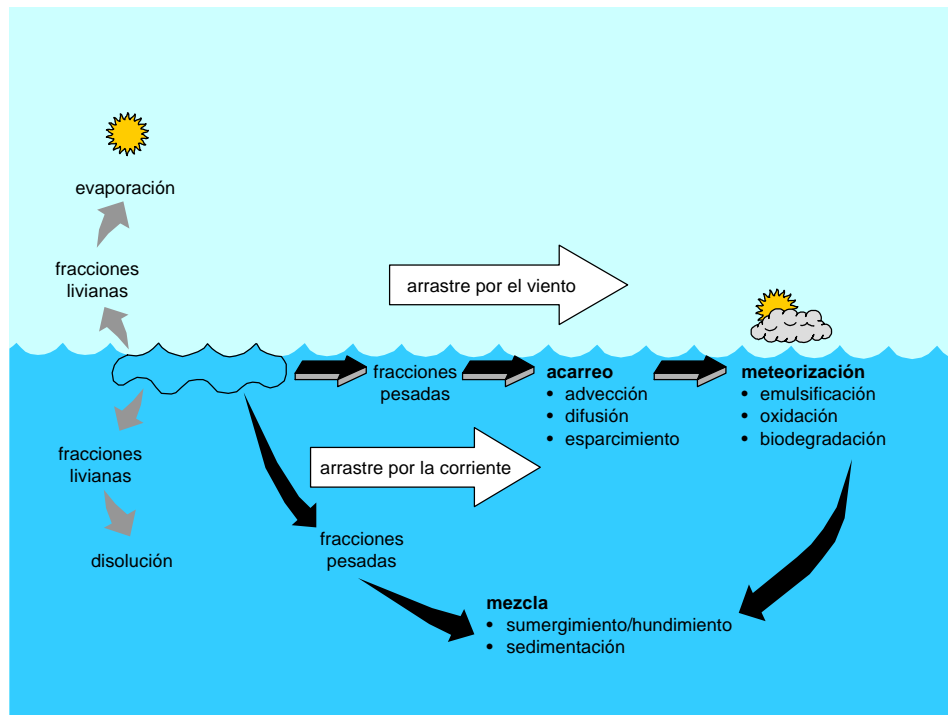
evaporación

fracciones livianas

arrastre por el viento

fracciones pesadas

**acarreo**
• advección
• difusión
• esparcimiento

**meteorización**
• emulsificación
• oxidación
• biodegradación

arrastre por la corriente

fracciones livianas

disolución

fracciones pesadas

**mezcla**
• sumergimiento/hundimiento
• sedimentación